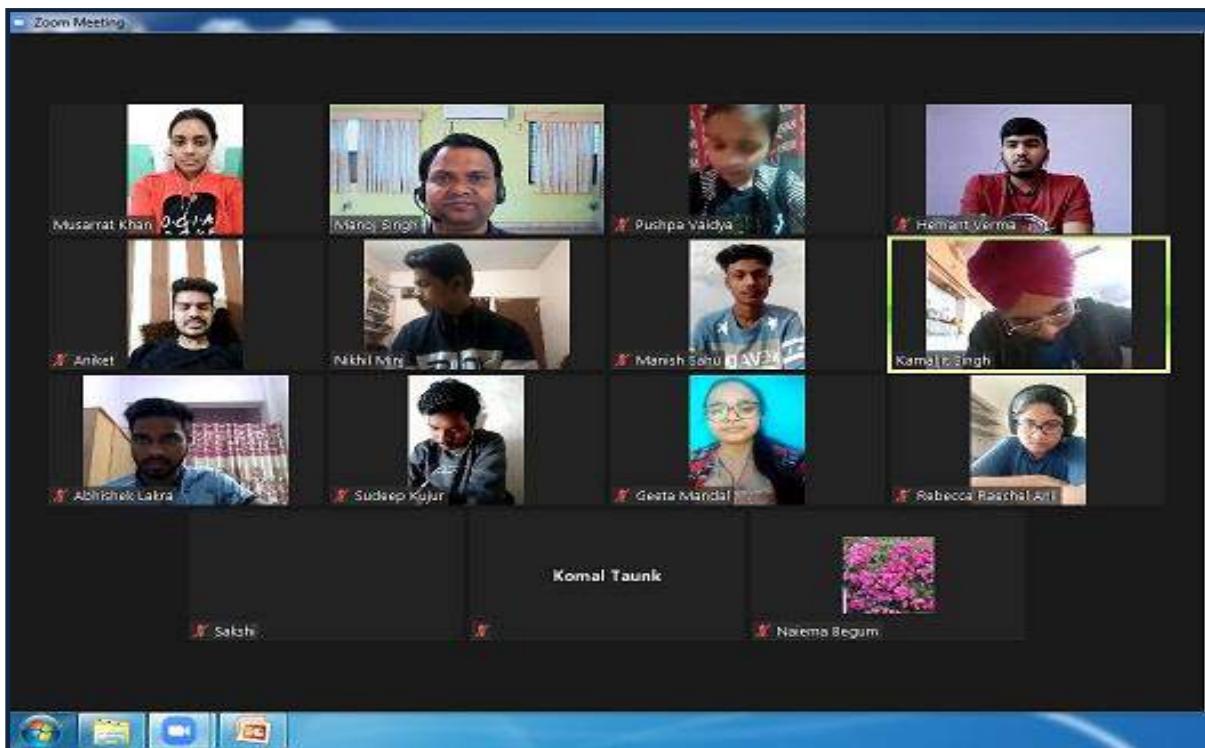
Zoom Meeting

Musarrat Khan

Manoj Singh

Pushpa Vaidya

Hemant Verma

Aniket

Nikhil Mini

Manish Sahu

Kamaljit Singh

Abhishek Lakra

Sudeep Kujur

Geeta Mandal

Rabecca Raschal Ari

Komal Taunk

Sakshi

Naiema Begum